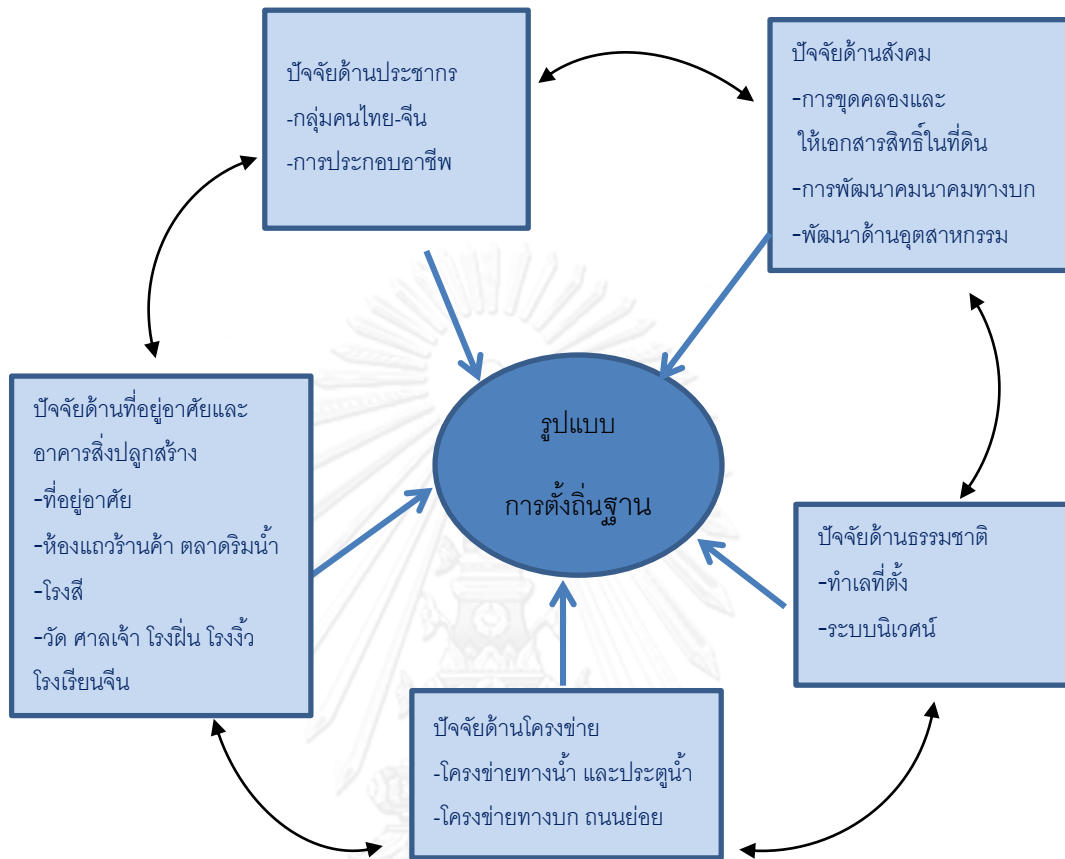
ปัจจัยด้านประชากร
-กลุ่มคนไทย-จีน
-การประกอบอาชีพ

ปัจจัยด้านสังคม
-การขุดคลองและ
ให้เอกสารสิทธิ์ในที่ดิน
-การพัฒนาคมนาคมทางบก
-พัฒนาด้านอุตสาหกรรม

ปัจจัยด้านที่อยู่อาศัยและ
อาคารสิ่งปลูกสร้าง
-ที่อยู่อาศัย
-ห้องแถวร้านค้า ตลาดริมน้ำ
-โรงสี
-วัด ศาลเจ้า โรงฝิ่น โรงงิ้ว
โรงเรียนจีน

รูปแบบ
การตั้งถิ่นฐาน

ปัจจัยด้านธรรมชาติ
-ทำเลที่ตั้ง
-ระบบนิเวศน์

ปัจจัยด้านโครงข่าย
-โครงข่ายทางน้ำ และประตูน้ำ
-โครงข่ายทางบก ถนนย่อย